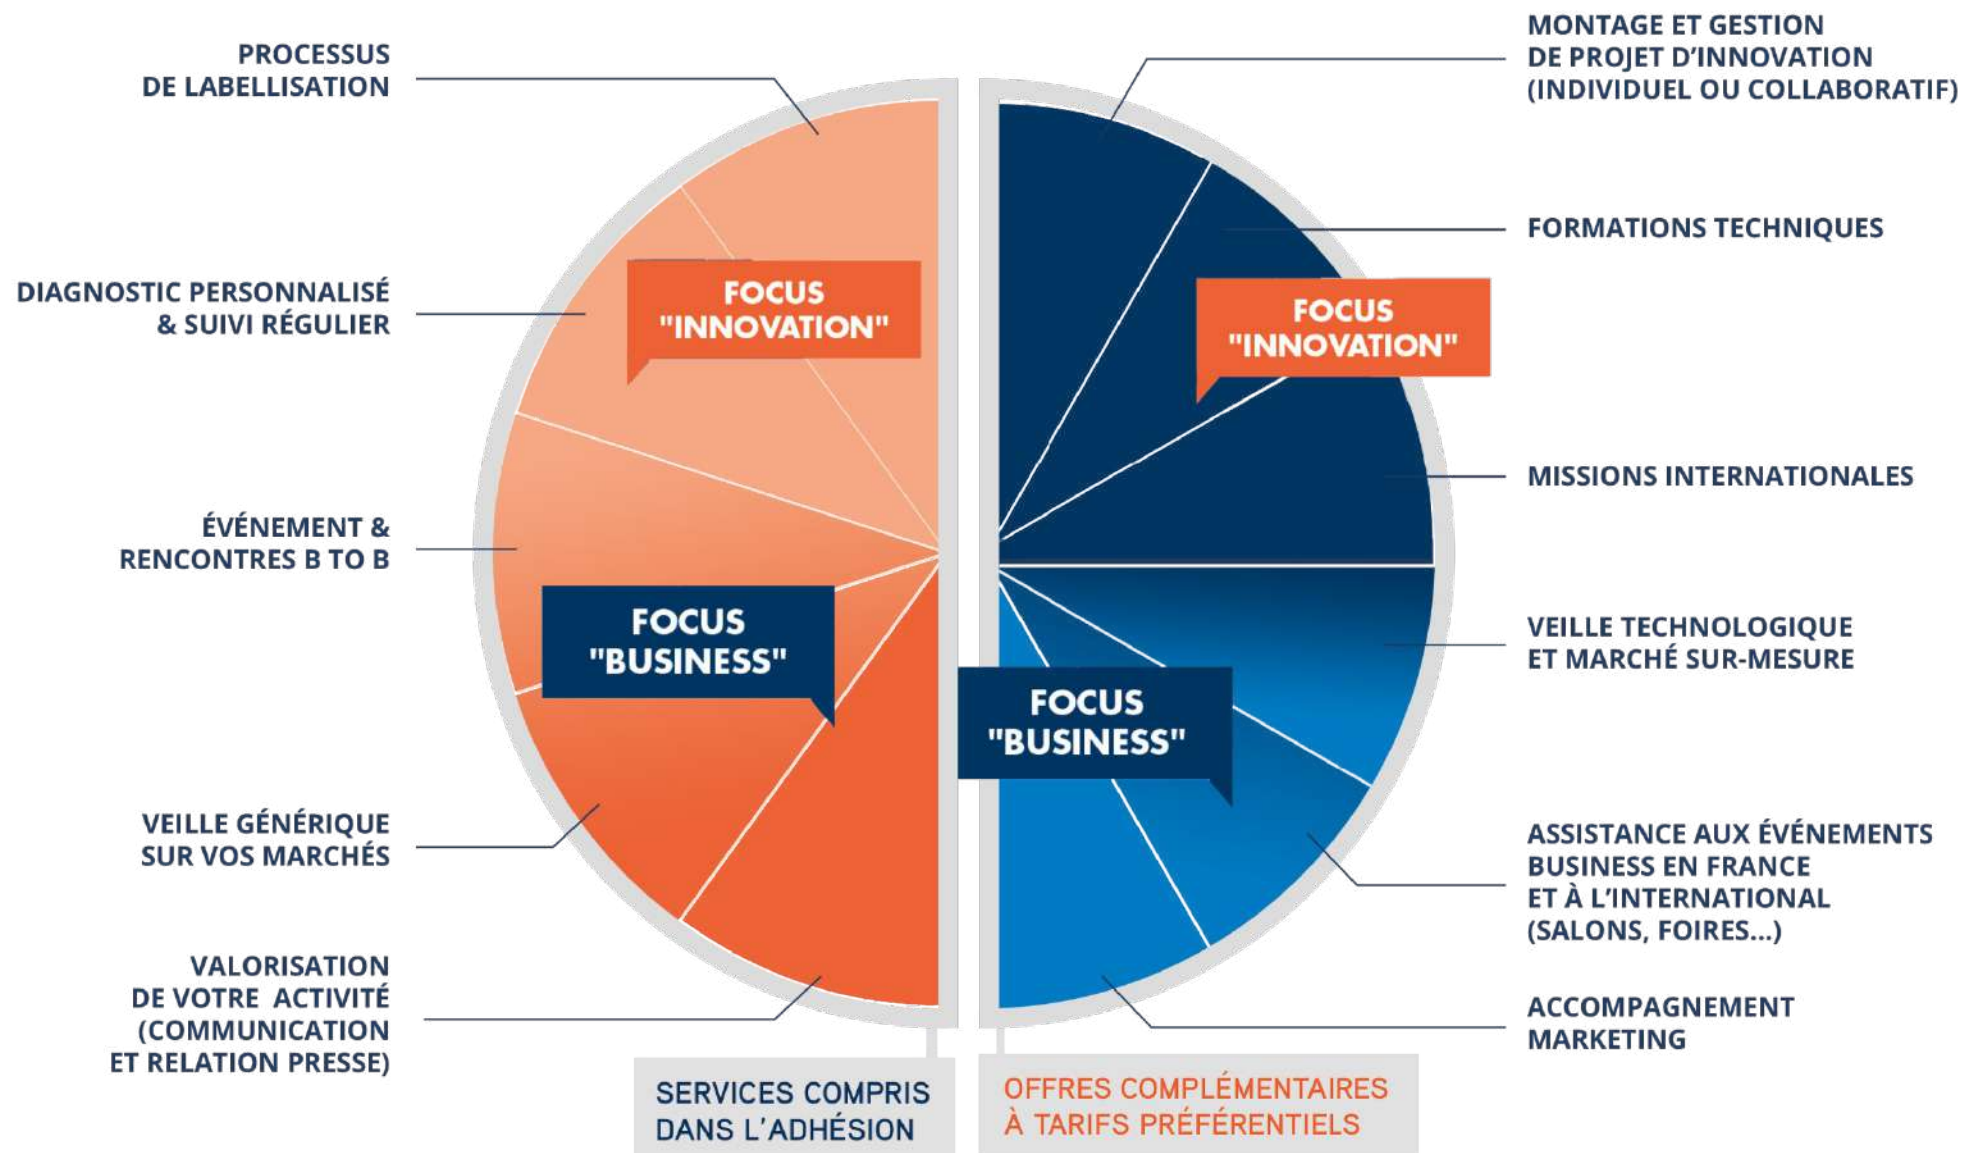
PROCESSUS DE LABELLISATION

DIAGNOSTIC PERSONNALISÉ & SUIVI RÉGULIER

ÉVÉNEMENT & RENCONTRES B TO B

VEILLE GÉNÉRIQUE SUR VOS MARCHÉS

VALORISATION DE VOTRE ACTIVITÉ (COMMUNICATION ET RELATION PRESSE)

FOCUS "INNOVATION"

FOCUS "BUSINESS"

SERVICES COMPRIS DANS L'ADHÉSION

MONTAGE ET GESTION DE PROJET D'INNOVATION (INDIVIDUEL OU COLLABORATIF)

FORMATIONS TECHNIQUES

FOCUS "INNOVATION"

MISSIONS INTERNATIONALES

VEILLE TECHNOLOGIQUE ET MARCHÉ SUR-MESURE

FOCUS "BUSINESS"

ASSISTANCE AUX ÉVÉNEMENTS BUSINESS EN FRANCE ET À L'INTERNATIONAL (SALONS, FOIRES...)

ACCOMPAGNEMENT MARKETING

OFFRES COMPLÉMENTAIRES À TARIFS PRÉFÉRENTIELS